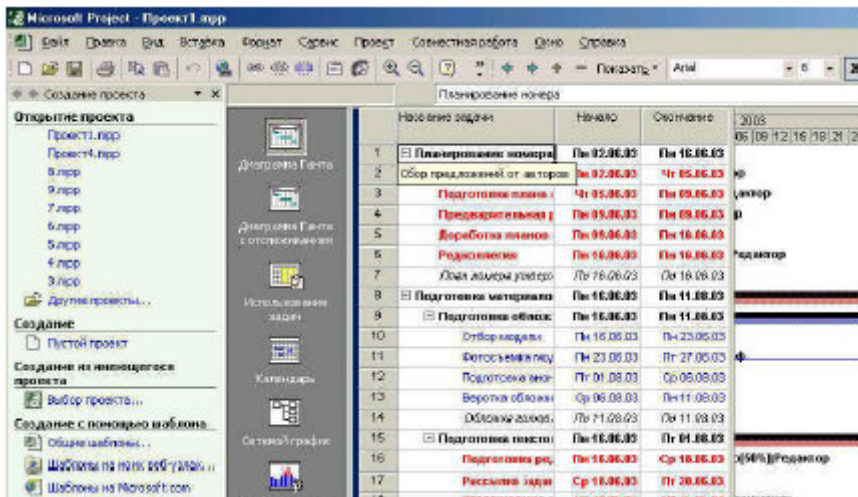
Microsoft Project - Проект1.mpp

Файл Правка Вид Вставка Формат Сервис Проект Совместная работа Окно Справка

Показать Arial 8

Создание проекта

Планирование номера

Открытие проекта
Проект1.mpp
Проект4.mpp
8.mpp
9.mpp
7.mpp
6.mpp
5.mpp
4.mpp
3.mpp
Другие проекты...

Создание
Пустой проект

Создание из имеющегося проекта
Выбор проекта...

Создание с помощью шаблона
Общие шаблоны...
Шаблоны на моих веб-узлах...
Шаблоны на Microsoft.com

Диаграмма Ганта
Диаграмма Ганта с отслеживанием
Использование задач
Календарь
Сетевой график

| | Название задачи | Начало | Окончание |
|---|---|---|---|
| 1 | Планирование номера | Пн 02.06.03 | Пн 16.06.03 |
| 2 | Сбор предложений от авторов | Пн 02.06.03 | Чт 05.06.03 |
| 3 | Подготовка плана | Чт 05.06.03 | Пн 09.06.03 |
| 4 | Предварительная | Пн 09.06.03 | Пн 09.06.03 |
| 5 | Доработка планов | Пн 09.06.03 | Пн 16.06.03 |
| 6 | Редколлегия | Пн 16.06.03 | Пн 16.06.03 |
| 7 | План номера утвер | Пн 16.06.03 | Пн 16.06.03 |
| 8 | Подготовка материало | Пн 16.06.03 | Пн 11.08.03 |
| 9 | Подготовка облож | Пн 16.06.03 | Пн 11.08.03 |
| 10 | Отбор моделей | Пн 16.06.03 | Пн 23.06.03 |
| 11 | Фотосъемка мод | Пн 23.06.03 | Пт 27.06.03 |
| 12 | Подготовка вар | Пт 01.08.03 | Ср 06.08.03 |
| 13 | Верстка обложк | Ср 06.08.03 | Пн 11.08.03 |
| 14 | Обложка готова | Пн 11.08.03 | Пн 11.08.03 |
| 15 | Подготовка текст | Пн 16.06.03 | Пт 01.08.03 |
| 16 | Подготовка ре | Пн 16.06.03 | Ср 18.06.03 |
| 17 | Рассылка зада | Ср 18.06.03 | Пт 20.06.03 |

2003
06 09 12 15 18 21 2

дактор
Редактор
[50%];Редактор